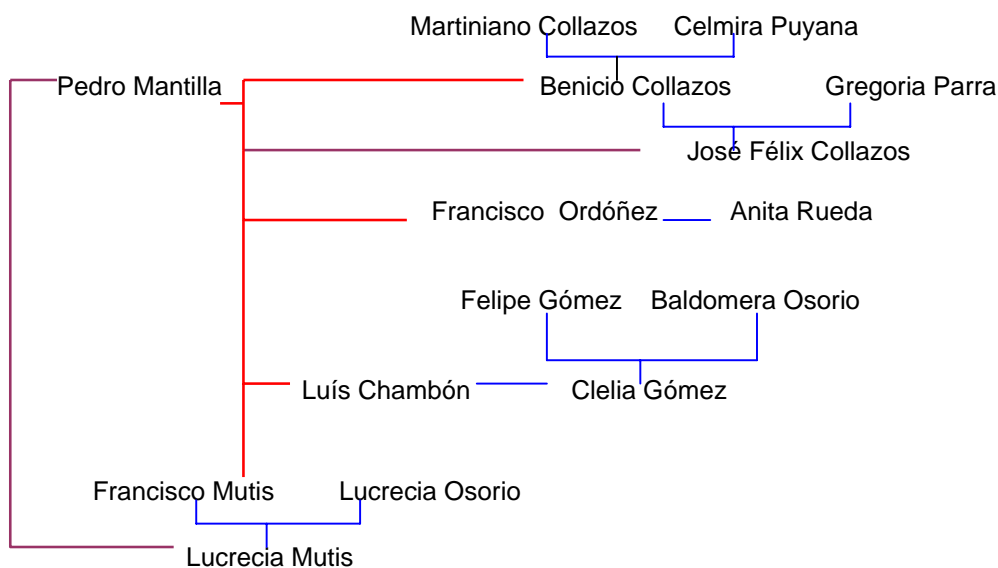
Martiniano Collazos Celmira Puyana

Pedro Mantilla Benicio Collazos Gregoria Parra

José Félix Collazos

Francisco Ordóñez Anita Rueda

Felipe Gómez Baldomera Osorio

Luís Chambón Clelia Gómez

Francisco Mutis Lucrecia Osorio

Lucrecia Mutis